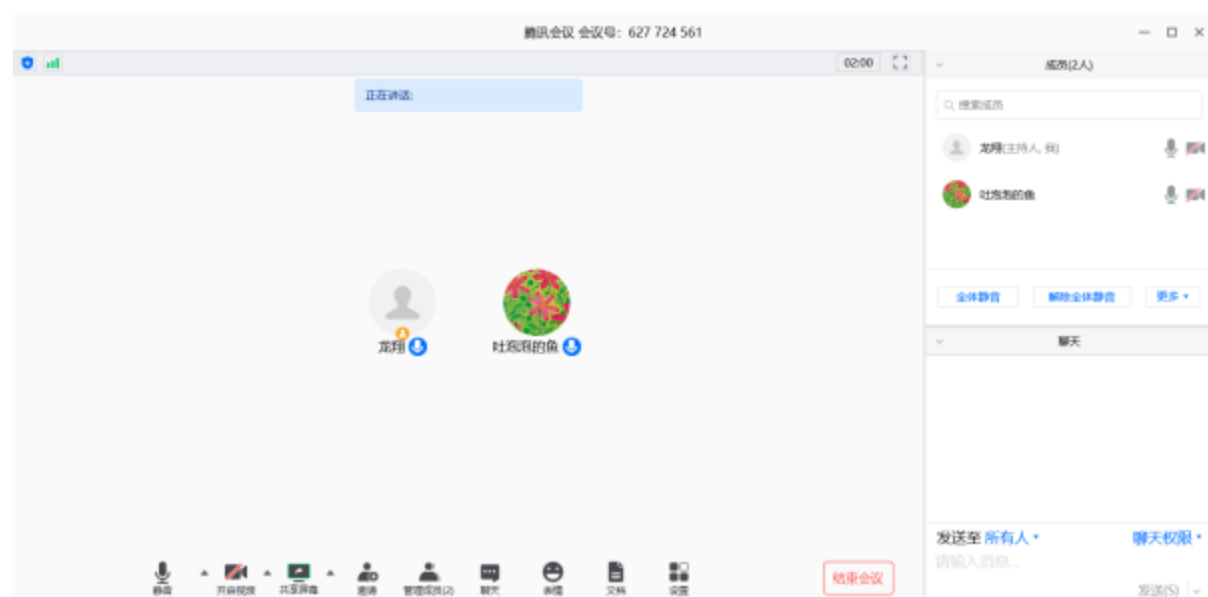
腾讯会议 会议号：627 724 561

02:00

正在讲话:

龙翔

吐泡泡的鱼

成员(2人)

搜索成员

龙翔(主持人, 我)

吐泡泡的鱼

全体静音

解除全体静音

更多

聊天

发送至 所有人

聊天权限

请输入消息...

发送(S)

静音

开启视频

共享屏幕

邀请

管理成员(2)

聊天

表情

文档

设置

结束会议